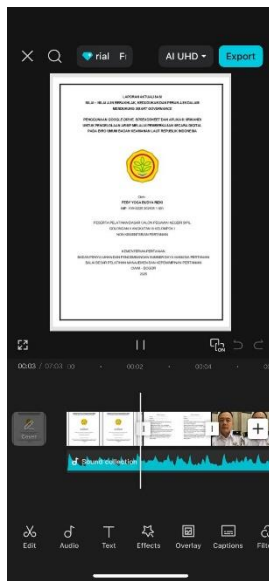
rial Fi

AI UHD

Export

LAPORAN AKTUALISASI

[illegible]

PENGGUNAAN GOOGLE DRIVE, SPREADSHEET DAN APLIKASI WHATSAPP UNTUK PENGELOLAAN ARSIP MELALUI PENDEKATAN SECARA DIGITAL PADA BIRO UMUM BADAN KEAMANAN LAUT REPUBLIK INDONESIA

Oleh:
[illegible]
NIP. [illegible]

PESERTA PELATIHAN DASAR CALON PEGAWAI NEGERI SIPIL
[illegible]
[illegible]

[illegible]
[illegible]
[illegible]
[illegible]
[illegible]

00:03 / 07:03

00:02

00:04

Cover

Sound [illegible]

Edit

Audio

Text

Effects

Overlay

Captions

Filte